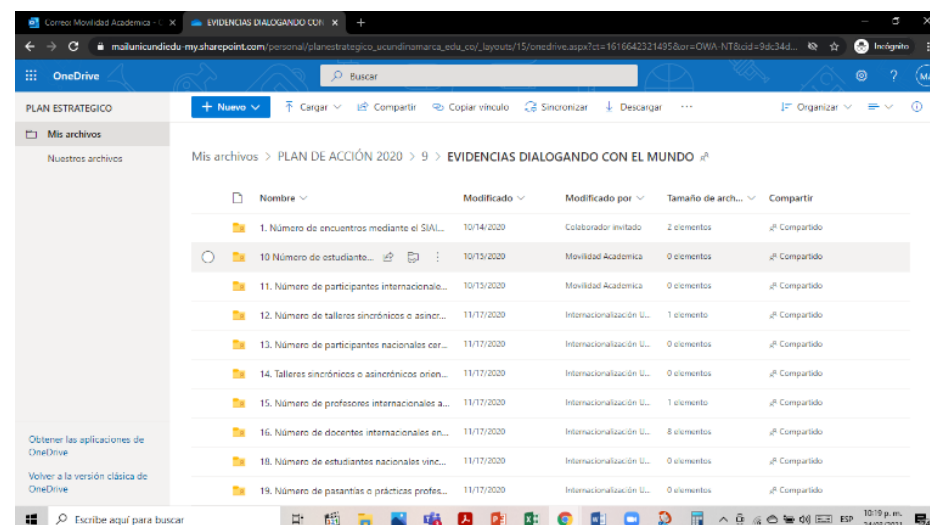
Correo Movilidad Academica - C ✕
EVIDENCIAS DIALOGANDO CON ✕
+

mailunicundiedu-my.sharepoint.com/personal/planestrategico_ucundinamarca_edu_co/_layouts/15/onedrive.aspx?ct=1616642321495&or=OWA-NT&cid=9dc34d...
Incógnito

OneDrive
Buscar

PLAN ESTRATEGICO
+ Nuevo
Cargar
Compartir
Copiar vínculo
Sincronizar
Descargar
···
Organizar

Mis archivos
Nuestros archivos

Mis archivos > PLAN DE ACCIÓN 2020 > 9 > EVIDENCIAS DIALOGANDO CON EL MUNDO

| Nombre | Modificado | Modificado por | Tamaño de arch... | Compartir |
|---|---|---|---|---|
| 1. Número de encuentros mediante el SIAI... | 10/14/2020 | Colaborador invitado | 2 elementos | Compartido |
| 10 Número de estudiante... | 10/15/2020 | Movilidad Academica | 0 elementos | Compartido |
| 11. Número de participantes internacionale... | 10/15/2020 | Movilidad Academica | 0 elementos | Compartido |
| 12. Número de talleres sincrónicos o asincr... | 11/17/2020 | Internacionalización U... | 1 elemento | Compartido |
| 13. Número de participantes nacionales cer... | 11/17/2020 | Internacionalización U... | 0 elementos | Compartido |
| 14. Talleres sincrónicos o asincrónicos orien... | 11/17/2020 | Internacionalización U... | 0 elementos | Compartido |
| 15. Número de profesores internacionales a... | 11/17/2020 | Internacionalización U... | 1 elemento | Compartido |
| 16. Número de docentes internacionales en... | 11/17/2020 | Internacionalización U... | 8 elementos | Compartido |
| 18. Número de estudiantes nacionales vinc... | 11/17/2020 | Internacionalización U... | 0 elementos | Compartido |
| 19. Número de pasantías o prácticas profes... | 11/17/2020 | Internacionalización U... | 0 elementos | Compartido |

Obtener las aplicaciones de OneDrive

Volver a la versión clásica de OneDrive

Escribe aquí para buscar
ESP
10:19 p. m.
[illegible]